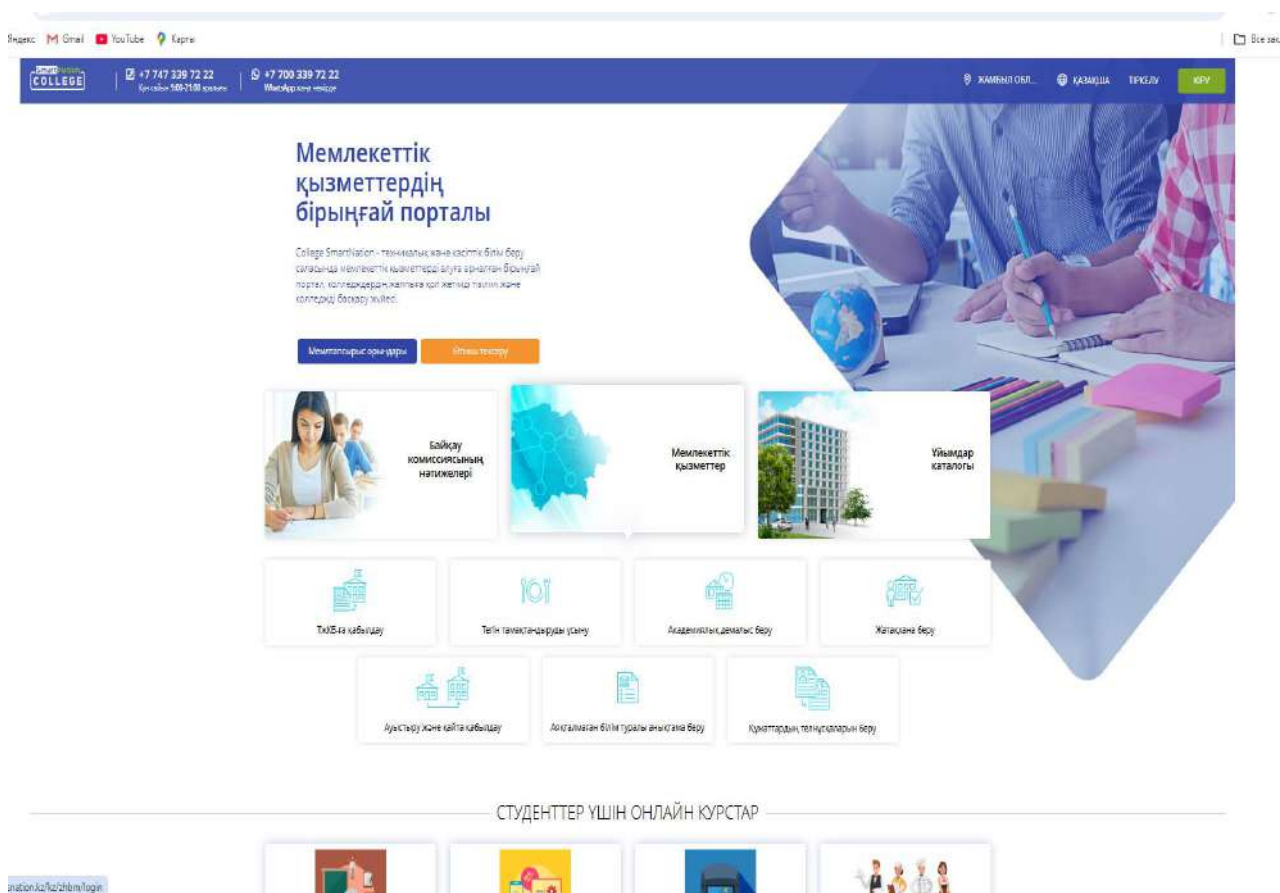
Яндекс Gmail YouTube Карты

Все закладки

SmartNation COLLEGE

+7 747 339 72 22
Күн сайын 9:00-21:00 аралығы

+7 700 339 72 22
WhatsApp және телефон

ЖАМБЫЛ ОБЛ...

ҚАЗАҚША

ТІРКЕЛУ

КІРУ

Мемлекеттік қызметтердің бірыңғай порталы

College SmartNation - техникалық және кәсіптік білім беру саласында мемлекеттік қызметтерді алуға арналған бірыңғай портал, колледждердің жалпыға қол жетімді тізімі және колледжді басқару жүйесі.

Мемлекеттік тапсырыс орындары

Білімін тексеру

Байқау комиссиясының нәтижелері

Мемлекеттік қызметтер

Ұйымдар каталогы

ТжКБ-ға қабылдау

Тегін тамақтандыруды ұсыну

Академиялық демалыс беру

Жатақхана беру

Ауыстыру және қайта қабылдау

Аяқталмаған білім туралы анықтама беру

Құжаттардың телнұсқаларын беру

СТУДЕНТТЕР ҮШІН ОНЛАЙН КУРСТАР

...snation.kz/kz/zhbm/login